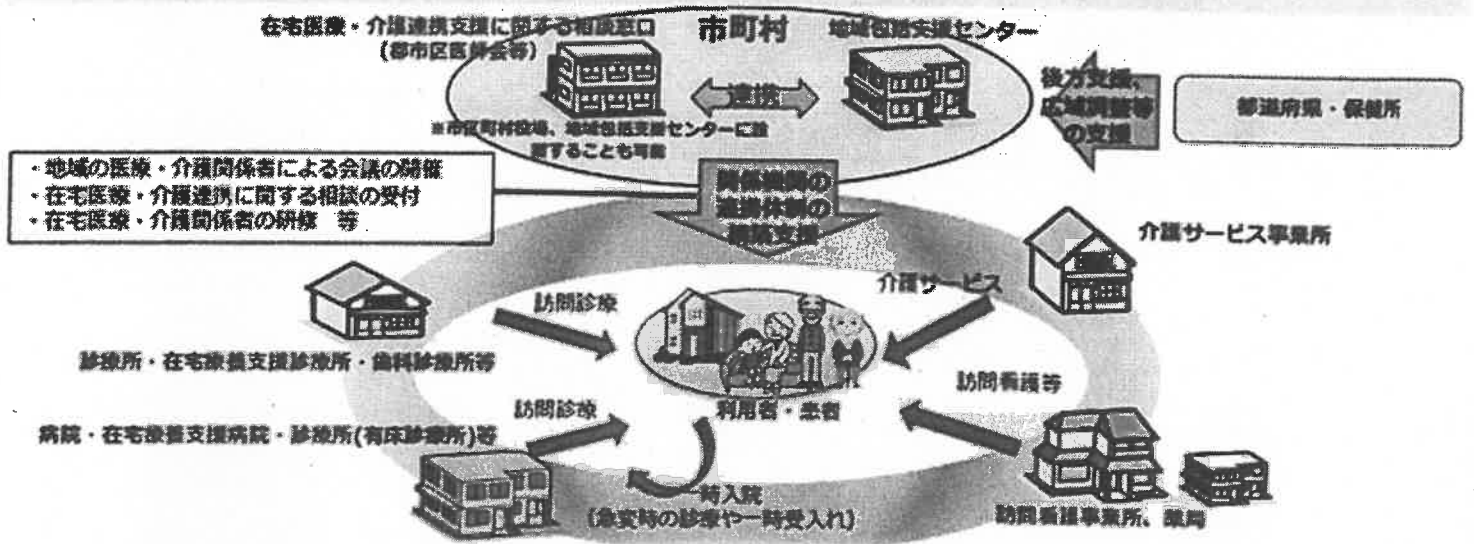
在宅医療・介護連携支援に関する相談窓口
（郡市区医師会等）

市町村

地域包括支援センター

連携

※市区町村役場、地域包括支援センターに設置することも可能

後方支援、広域調整等の支援

都道府県・保健所

・地域の医療・介護関係者による会議の開催
・在宅医療・介護連携に関する相談の受付
・在宅医療・介護関係者の研修　等

関係機関の連携体制の構築支援

介護サービス事業所

介護サービス

訪問診療

診療所・在宅療養支援診療所・歯科診療所等

訪問看護等

利用者・患者

訪問診療

病院・在宅療養支援病院・診療所(有床診療所)等

一時入院
（急変時の診療や一時受入れ）

訪問看護事業所、薬局